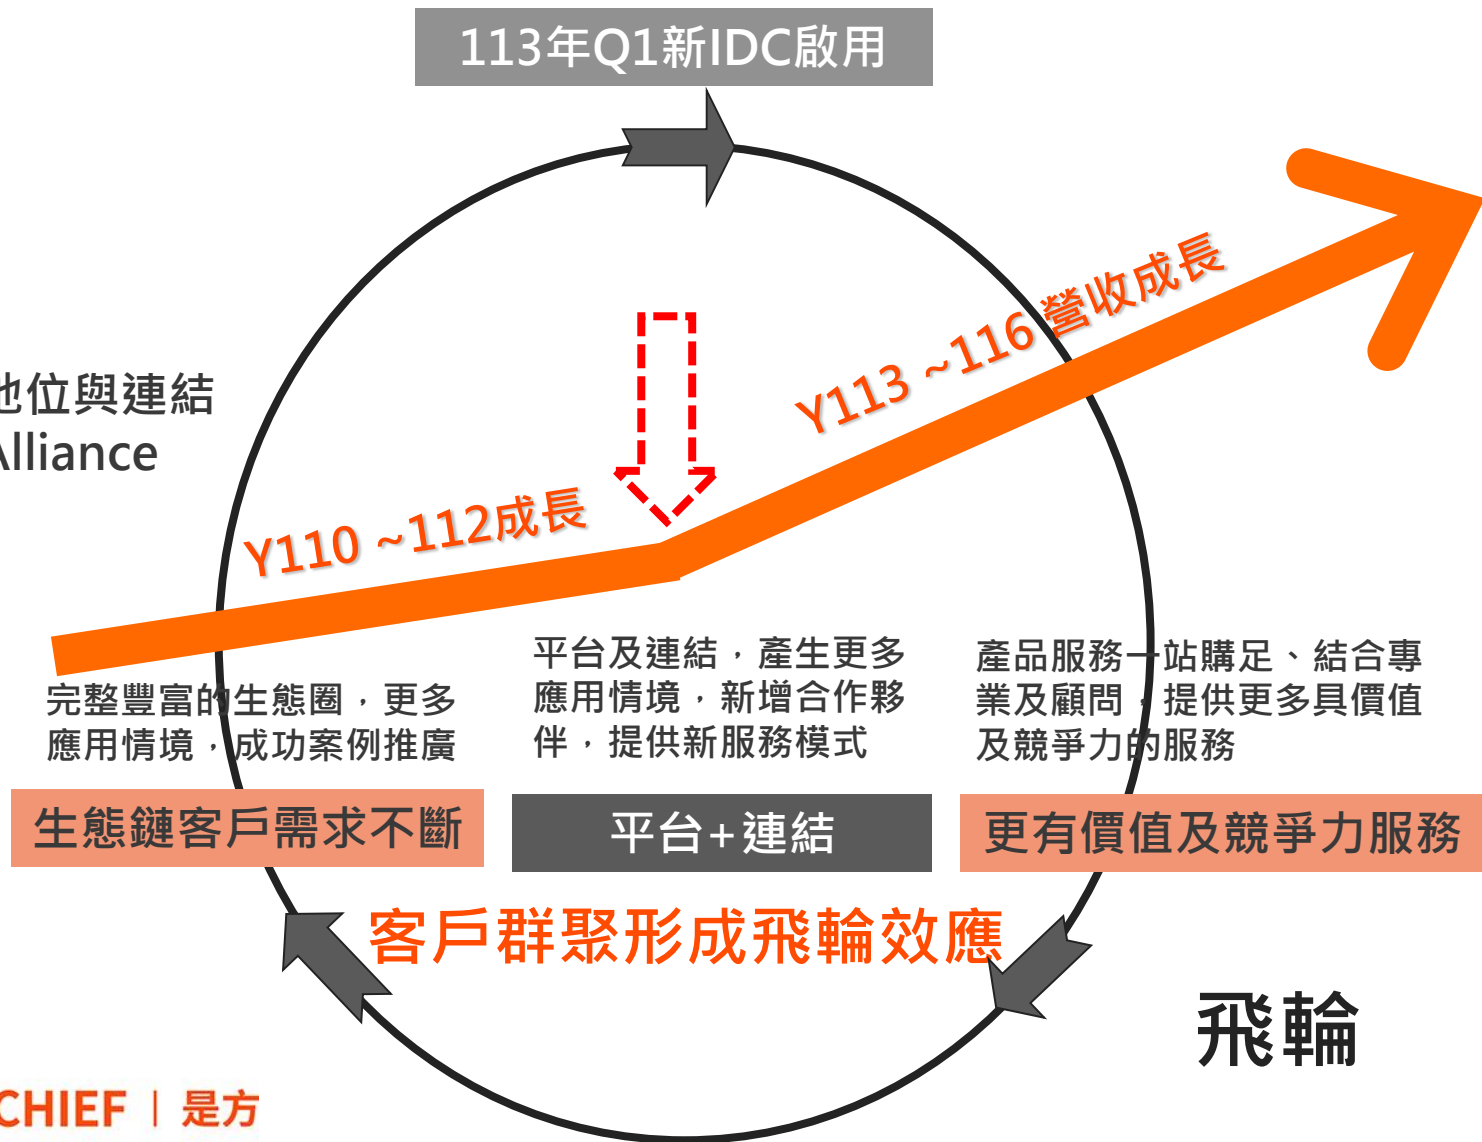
113年Q1新IDC啟用

Y113 ~116營收成長

地位與連結
Alliance

Y110 ~112成長

平台及連結，產生更多應用情境，新增合作夥伴，提供新服務模式

產品服務一站購足、結合專業及顧問，提供更多具價值及競爭力的服務

完整豐富的生態圈，更多應用情境，成功案例推廣

生態鏈客戶需求不斷

平台+連結

更有價值及競爭力服務

客戶群聚形成飛輪效應

飛輪

CHIEF | 是方